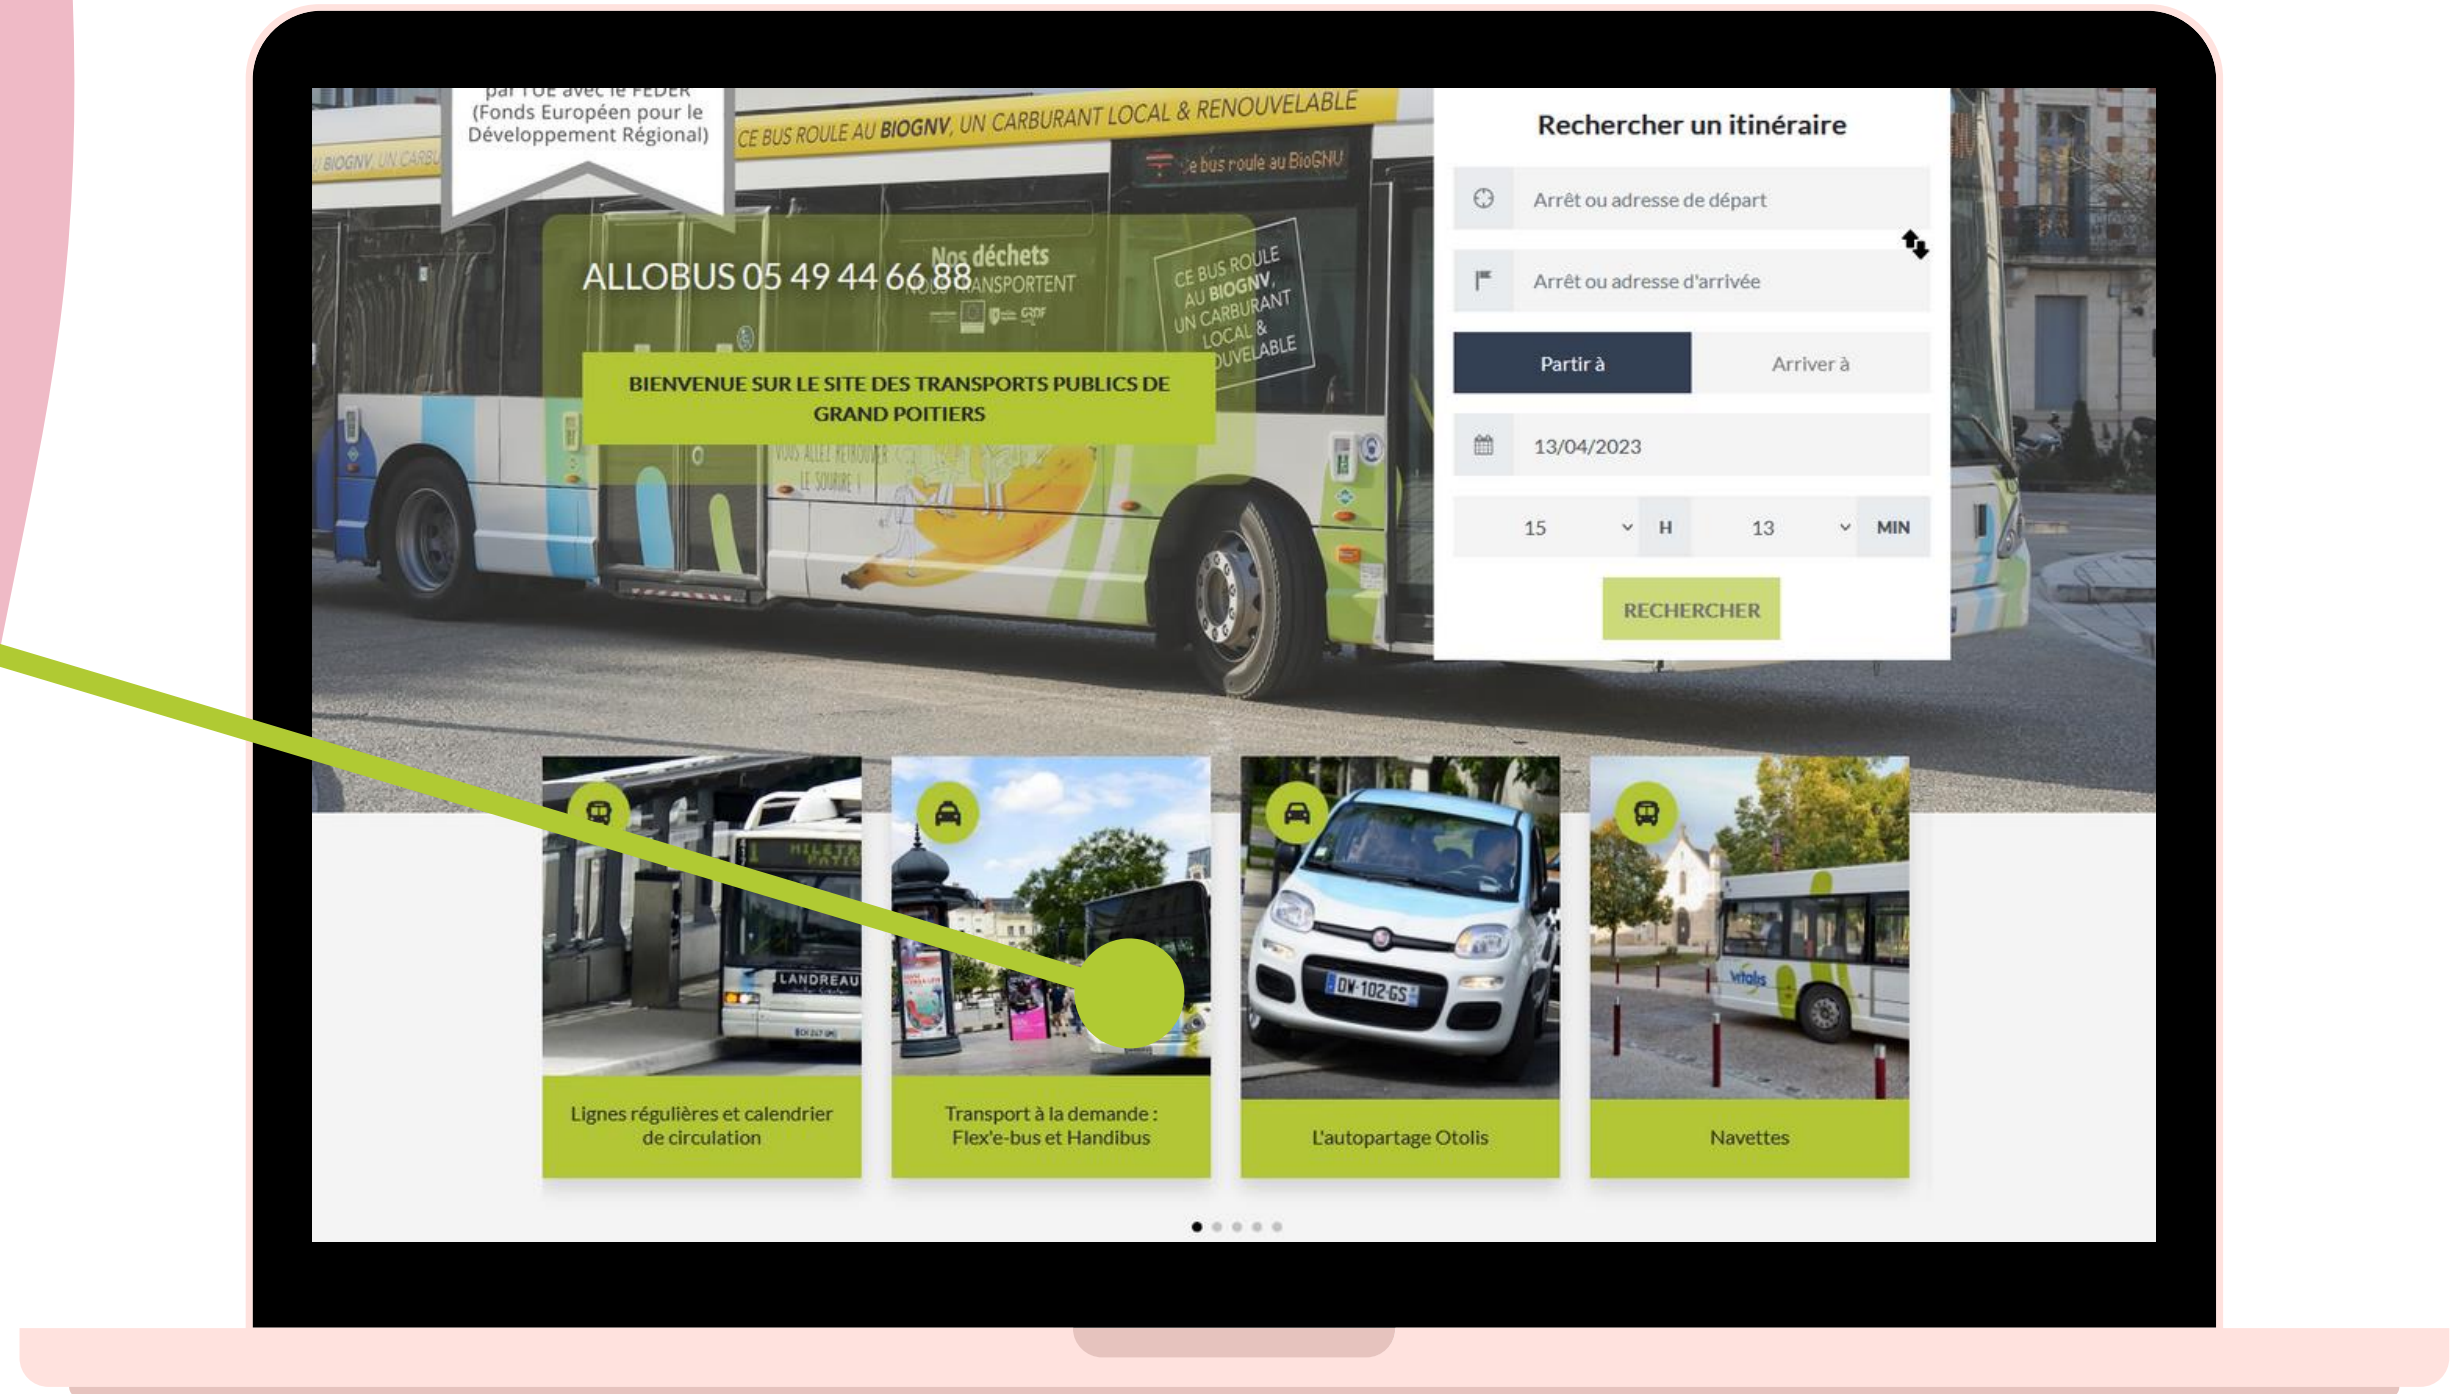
par l'UE avec le FEDER (Fonds Européen pour le Développement Régional)

CE BUS ROULE AU BIOGNV, UN CARBURANT LOCAL & RENOUVELABLE

ALLOBUS 05 49 44 66 88

BIENVENUE SUR LE SITE DES TRANSPORTS PUBLICS DE GRAND POITIERS

Rechercher un itinéraire

Arrêt ou adresse de départ

Arrêt ou adresse d'arrivée

Partir à

Arriver à

13/04/2023

15 H 13 MIN

RECHERCHER

Lignes régulières et calendrier de circulation

Transport à la demande : Flex'e-bus et Handibus

L'autopartage Otolis

Navettes